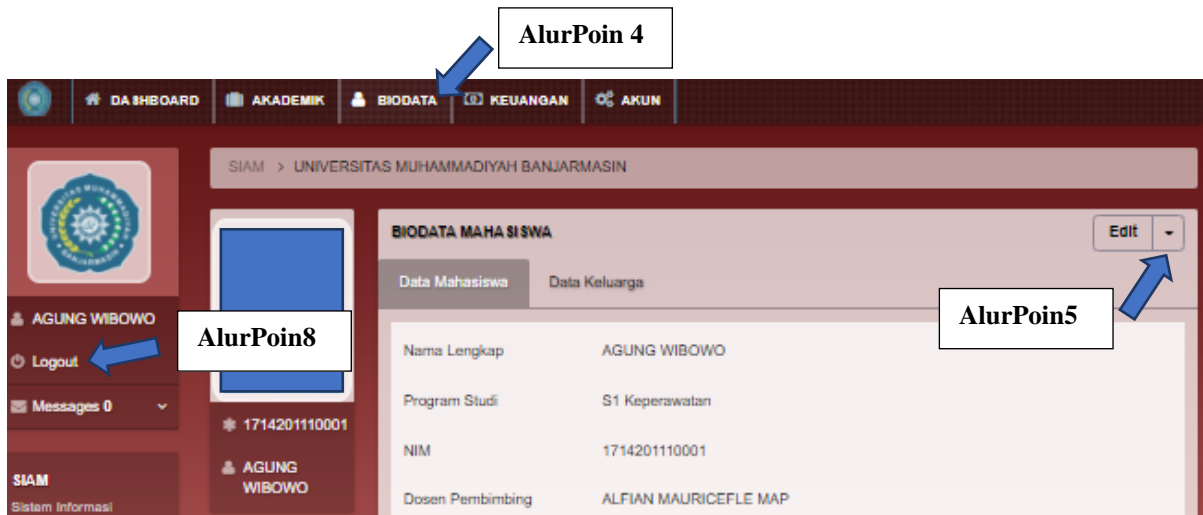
AlurPoin 4

DASHBOARD AKADEMIK BIODATA KEUANGAN AKUN

SIAM > UNIVERSITAS MUHAMMADIYAH BANJARMASIN

BIODATA MAHASISWA

Edit

Data Mahasiswa Data Keluarga

AlurPoin5

AGUNG WIBOWO

AlurPoin8

Logout

Messages 0

1714201110001

AGUNG WIBOWO

SIAM
Sistem Informasi

| Nama Lengkap | AGUNG WIBOWO |
|---|---|
| Program Studi | S1 Keperawatan |
| NIM | 1714201110001 |
| Dosen Pembimbing | ALFIAN MAURICEFLE MAP |